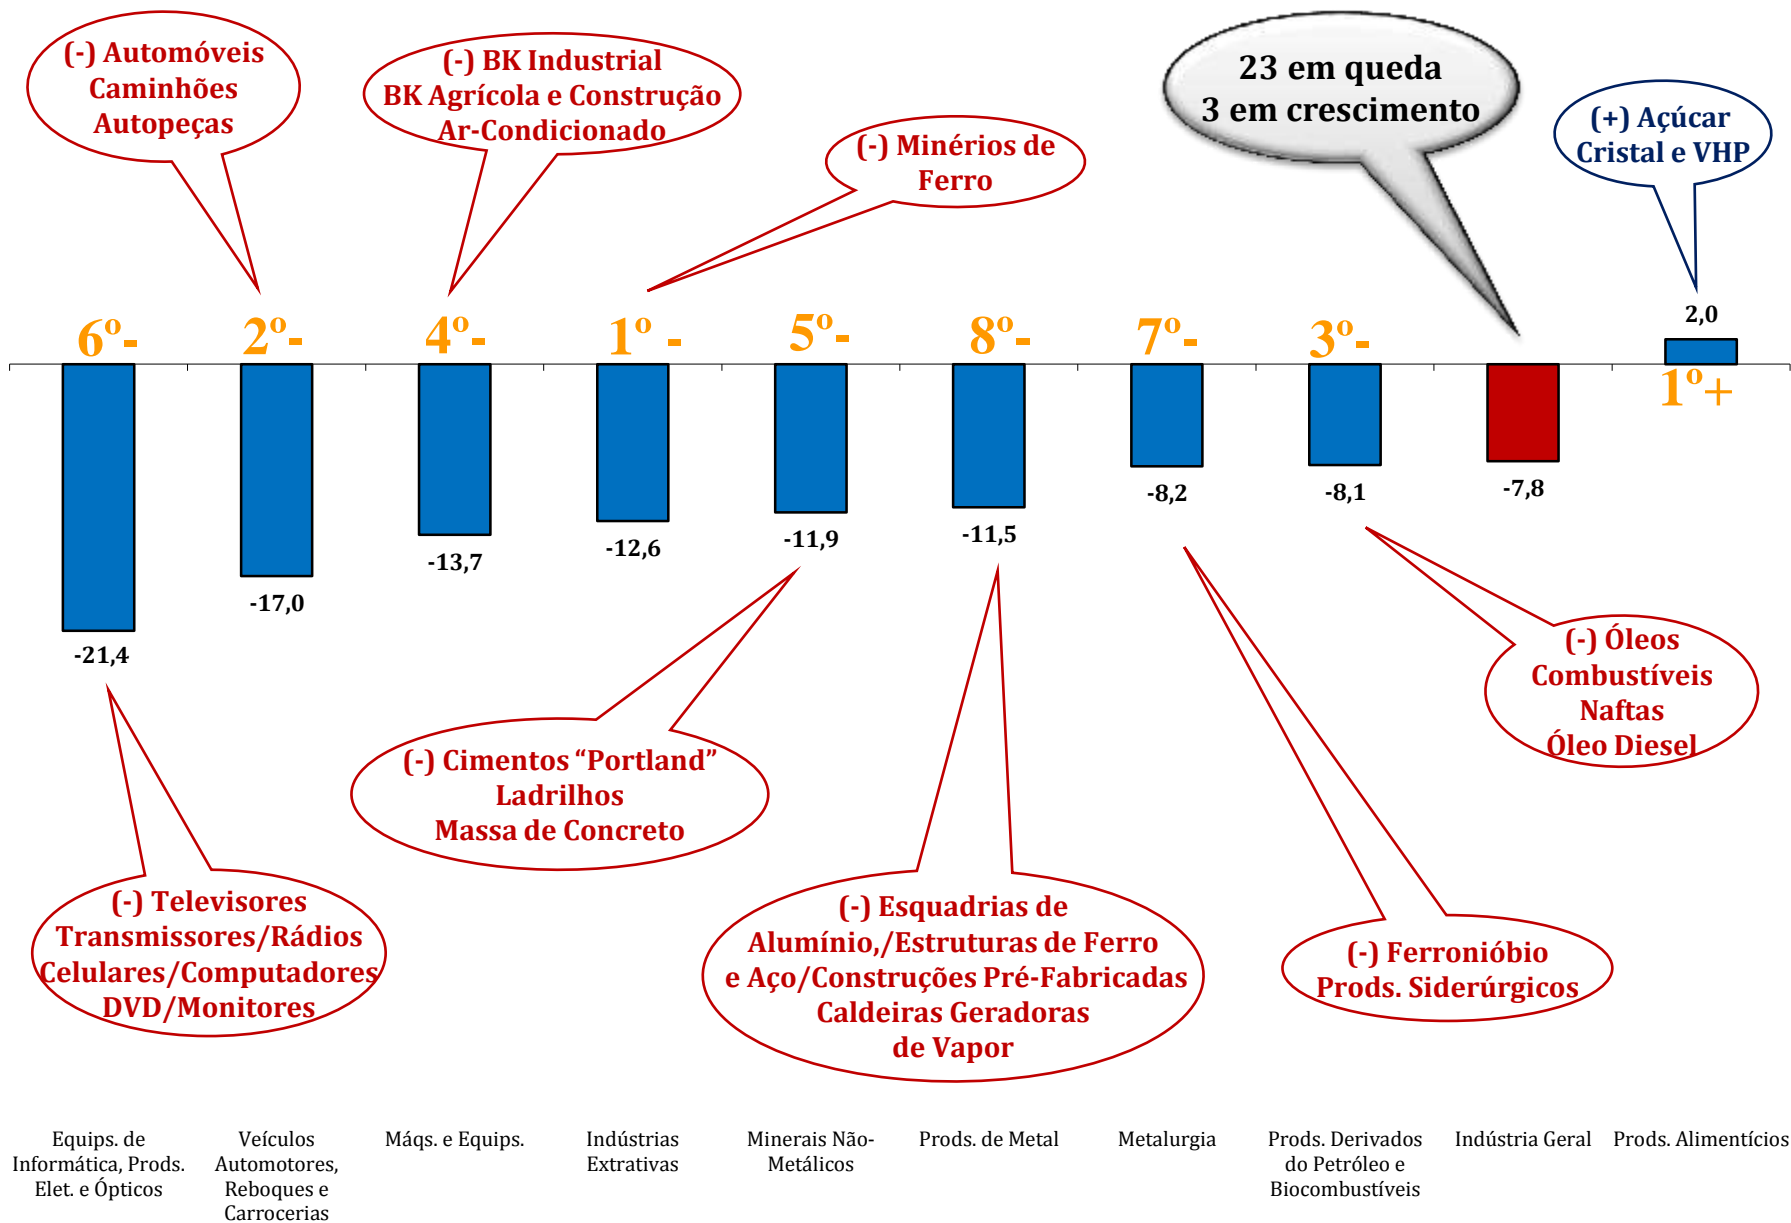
(-) Automóveis
Caminhões
Autopeças

(-) BK Industrial
BK Agrícola e Construção
Ar-Condicionado

(-) Minérios de Ferro

23 em queda
3 em crescimento

(+) Açúcar Cristal e VHP

6º-
2º-
4º-
1º -
5º-
8º-
7º-
3º-
2,0
1º+

-21,4
-17,0
-13,7
-12,6
-11,9
-11,5
-8,2
-8,1
-7,8

(-) Óleos
Combustíveis
Naftas
Óleo Diesel

(-) Cimentos "Portland"
Ladrilhos
Massa de Concreto

(-) Televisores
Transmissores/Rádios
Celulares/Computadores
DVD/Monitores

(-) Esquadrias de Alumínio,/Estruturas de Ferro e Aço/Construções Pré-Fabricadas
Caldeiras Geradoras de Vapor

(-) Ferronióbio
Prods. Siderúrgicos

Equips. de Informática, Prods. Elet. e Ópticos
Veículos Automotores, Reboques e Carrocerias
Máqs. e Equips.
Indústrias Extrativas
Minerais Não-Metálicos
Prods. de Metal
Metalurgia
Prods. Derivados do Petróleo e Biocombustíveis
Indústria Geral
Prods. Alimentícios